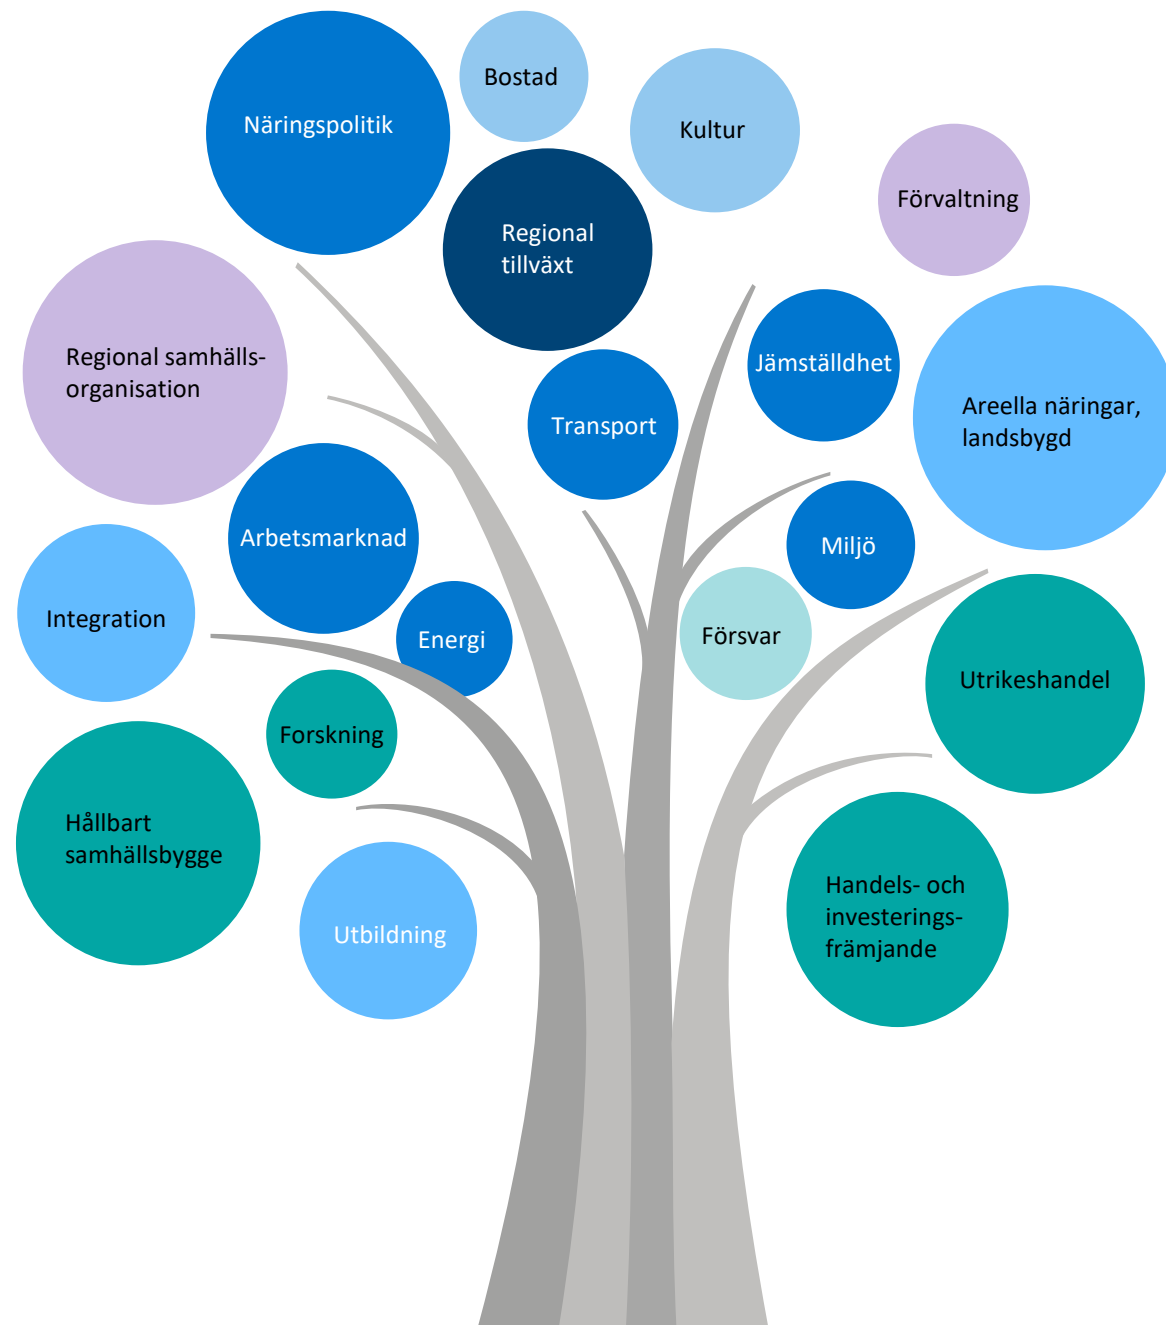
Näringspolitik

Bostad

Kultur

Förvaltning

Regional tillväxt

Regional samhälls-organisation

Jämställdhet

Transport

Areella näringar, landsbygd

Arbetsmarknad

Miljö

Integration

Energi

Försvar

Utrikeshandel

Forskning

Hållbart samhällsbygge

Utbildning

Handels- och investerings-främjande